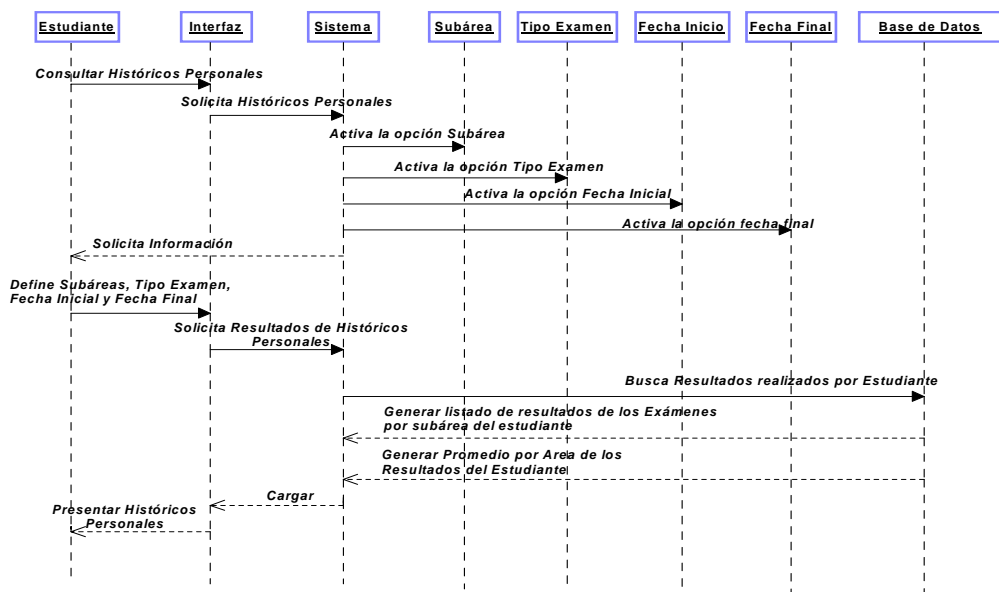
Estudiante
Interfaz
Sistema
Subárea
Tipo Examen
Fecha Inicio
Fecha Final
Base de Datos

Consultar Históricos Personales

Solicita Históricos Personales

Activa la opción Subárea

Activa la opción Tipo Examen

Activa la opción Fecha Inicial

Activa la opción fecha final

Solicita Información

Define Subáreas, Tipo Examen, Fecha Inicial y Fecha Final

Solicita Resultados de Históricos Personales

Busca Resultados realizados por Estudiante

Generar listado de resultados de los Exámenes por subárea del estudiante

Generar Promedio por Area de los Resultados del Estudiante

Cargar

Presentar Históricos Personales